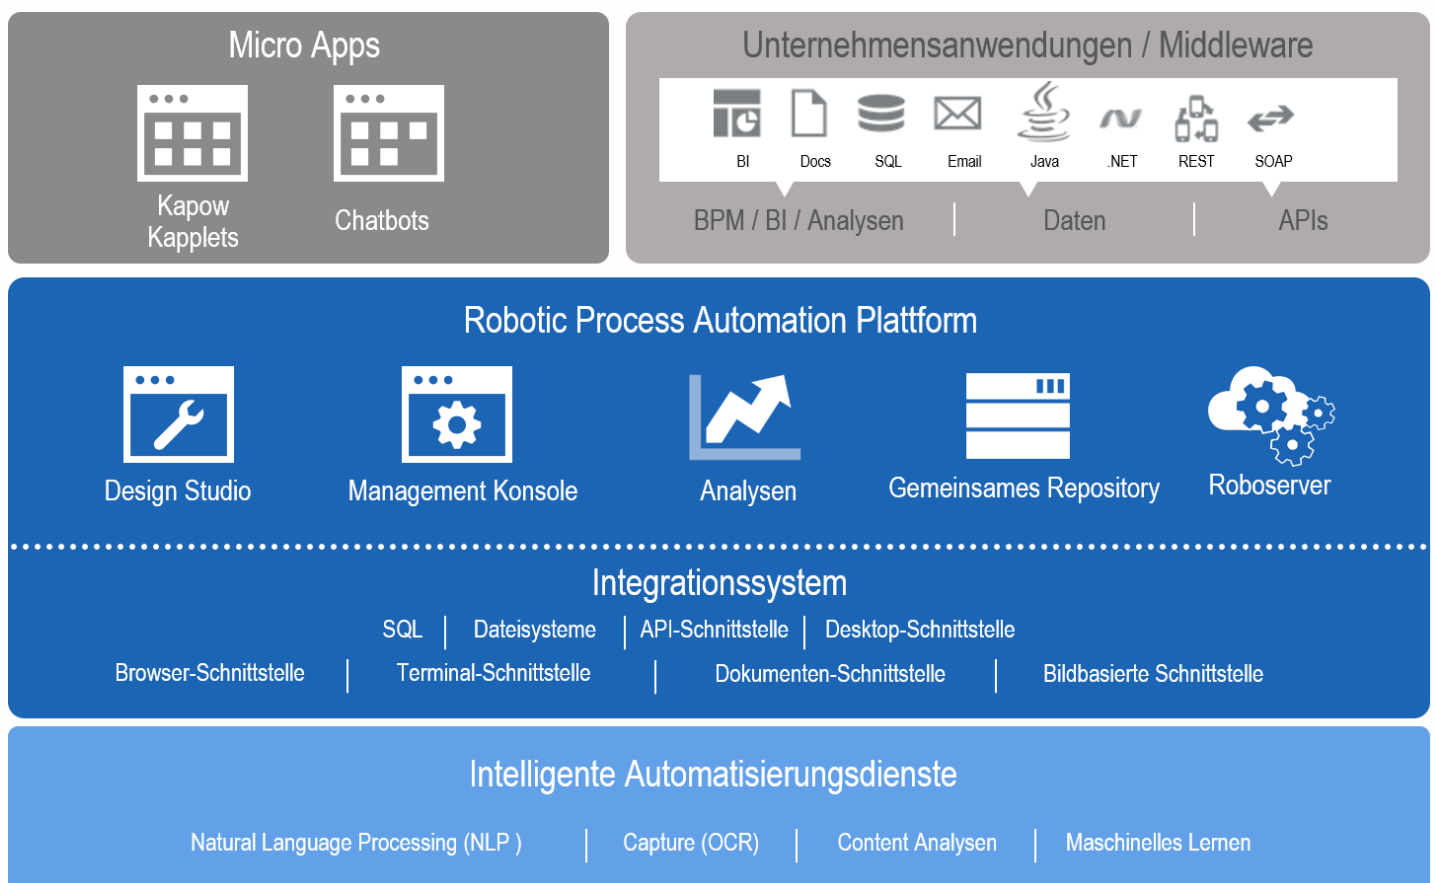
Micro Apps

Kapow Kapplets

Chatbots

Unternehmensanwendungen / Middleware

BI

Docs

SQL

Email

Java

.NET

REST

SOAP

BPM / BI / Analysen | Daten | APIs

Robotic Process Automation Plattform

Design Studio

Management Konsole

Analysen

Gemeinsames Repository

Roboserver

Integrationssystem

SQL | Dateisysteme | API-Schnittstelle | Desktop-Schnittstelle

Browser-Schnittstelle | Terminal-Schnittstelle | Dokumenten-Schnittstelle | Bildbasierte Schnittstelle

Intelligente Automatisierungsdienste

Natural Language Processing (NLP ) | Capture (OCR) | Content Analysen | Maschinelles Lernen